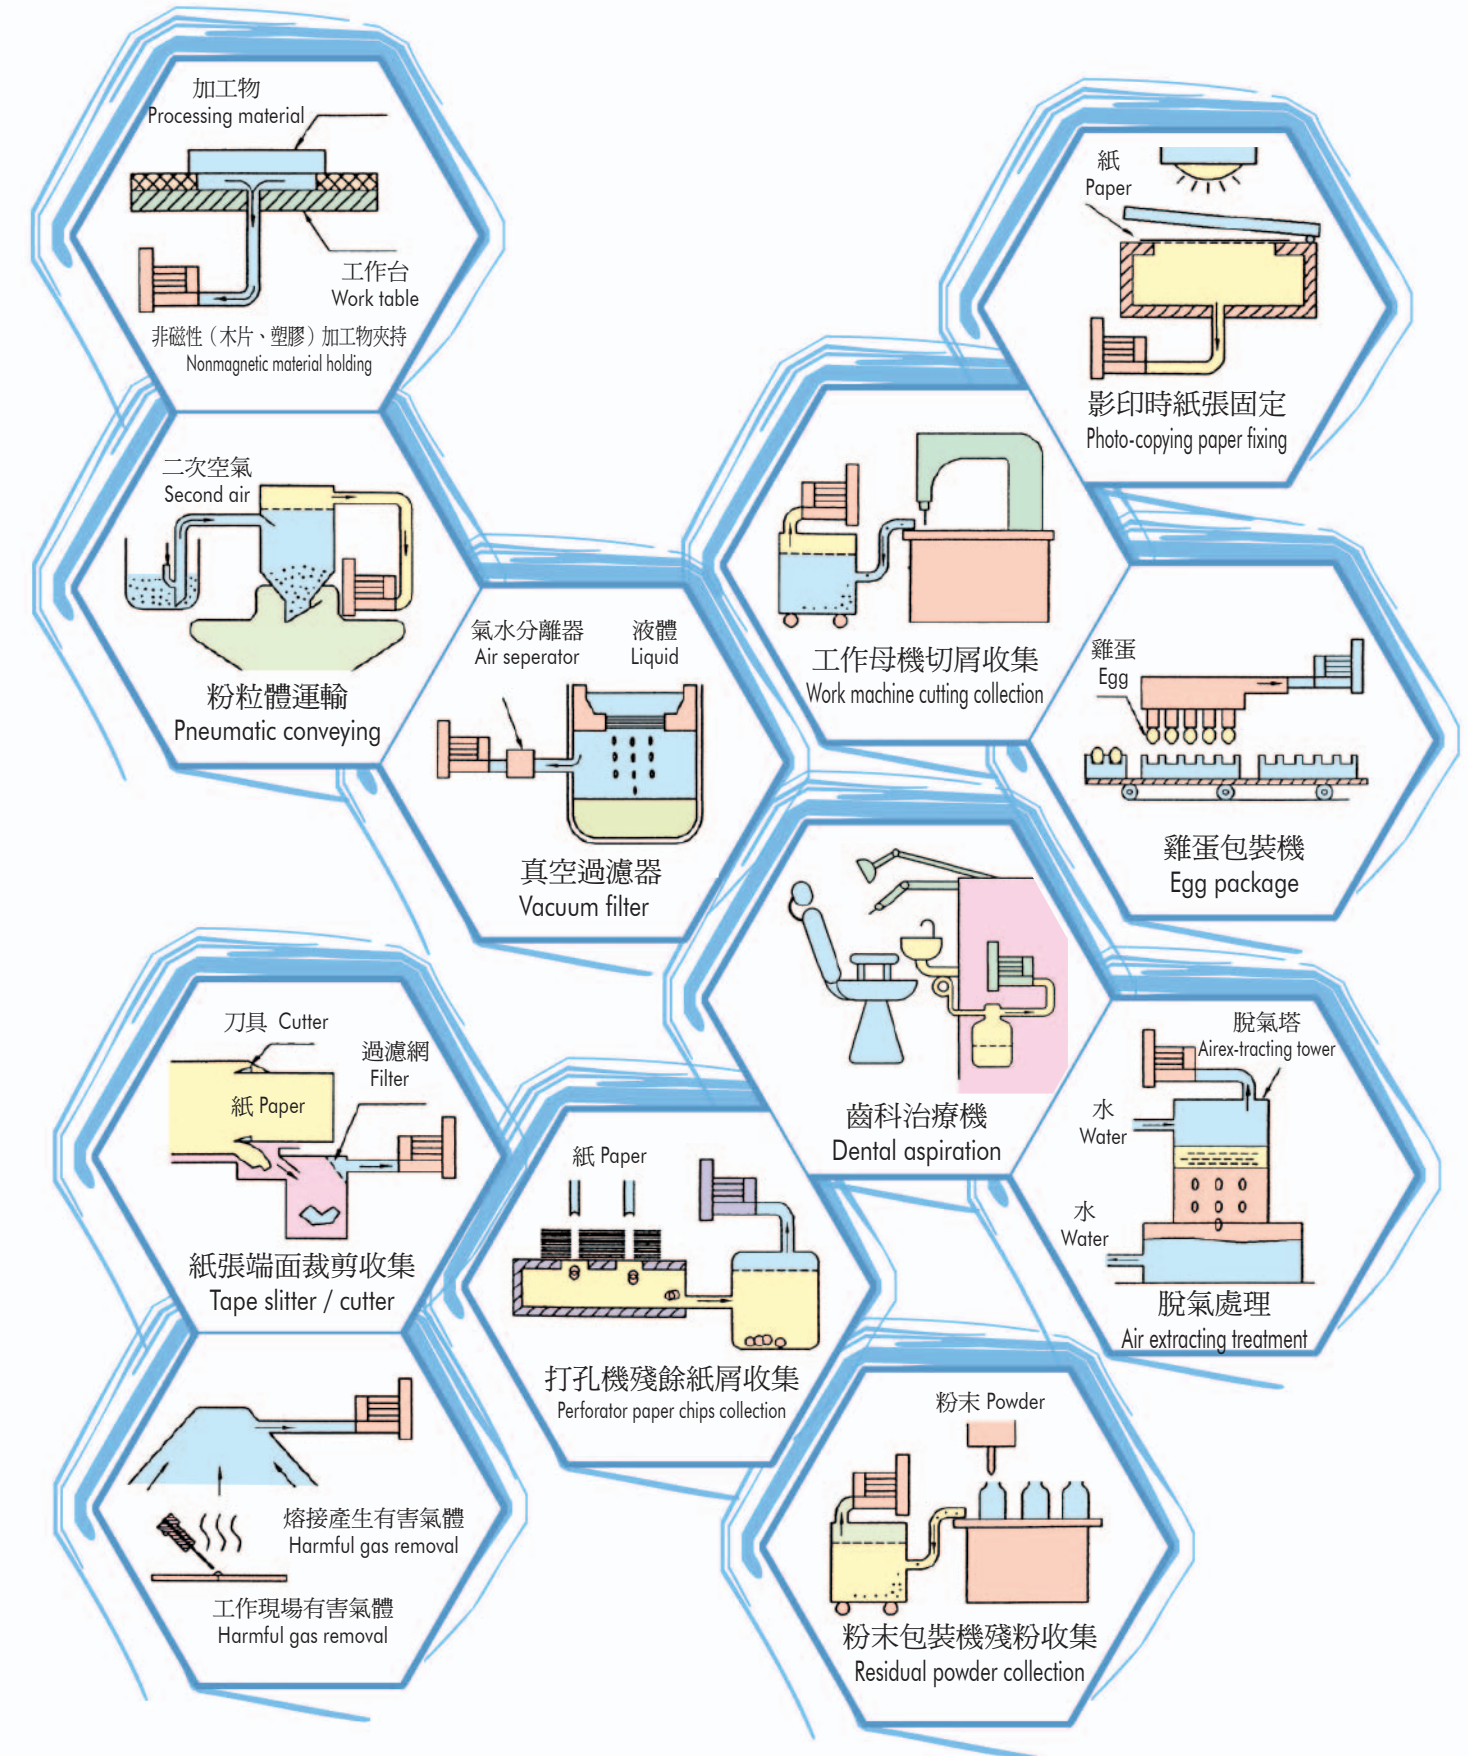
加工物
Processing material

工作台
Work table

非磁性（木片、塑膠）加工物夾持
Nonmagnetic material holding

紙
Paper

影印時紙張固定
Photo-copying paper fixing

二次空氣
Second air

粉粒體運輸
Pneumatic conveying

氣水分離器
Air seperator

液體
Liquid

真空過濾器
Vacuum filter

工作母機切屑收集
Work machine cutting collection

雞蛋
Egg

雞蛋包裝機
Egg package

齒科治療機
Dental aspiration

刀具 Cutter

過濾網
Filter

紙 Paper

紙張端面裁剪收集
Tape slitter / cutter

紙 Paper

打孔機殘餘紙屑收集
Perforator paper chips collection

脫氣塔
Airex-tracting tower

水
Water

水
Water

脫氣處理
Air extracting treatment

熔接產生有害氣體
Harmful gas removal

工作現場有害氣體
Harmful gas removal

粉末 Powder

粉末包裝機殘粉收集
Residual powder collection